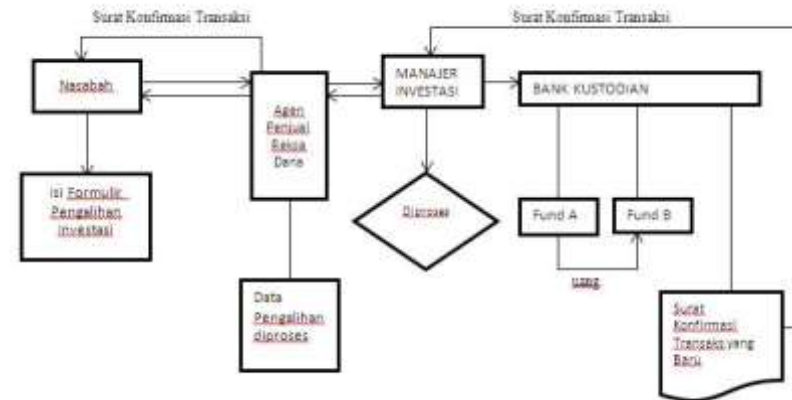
Surat Konfirmasi Transaksi

Surat Konfirmasi Transaksi

Nasabah

Agen Penjual Reksa Dana

MANAJER INVESTASI

BANK KUSTODIAN

Isi Formulir Pengalihan Investasi

Diproses

Fund A

Fund B

uang

Data Pengalihan diproses

Surat Konfirmasi Transaksi yang Baru